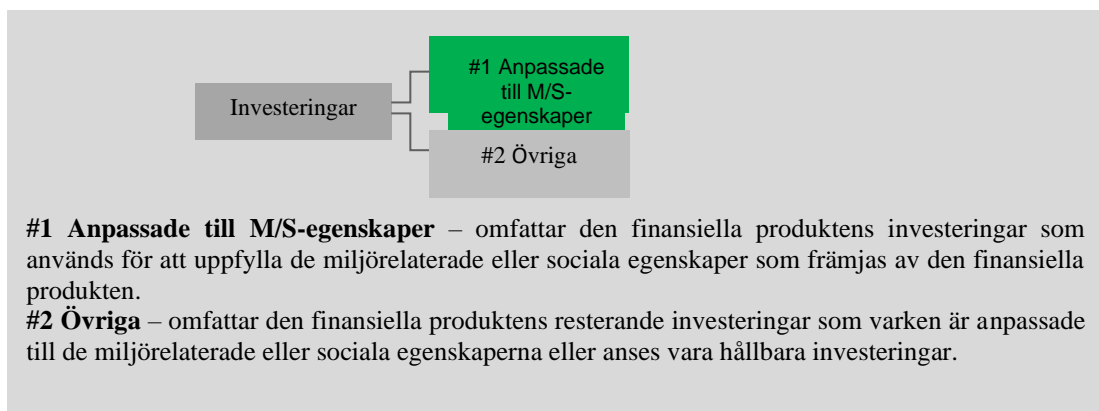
Investeringar

#1 Anpassade till M/S-egenskaper

#2 Övriga

**#1 Anpassade till M/S-egenskaper** – omfattar den finansiella produktens investeringar som används för att uppfylla de miljörelaterade eller sociala egenskaper som främjas av den finansiella produkten.
**#2 Övriga** – omfattar den finansiella produktens resterande investeringar som varken är anpassade till de miljörelaterade eller sociala egenskaperna eller anses vara hållbara investeringar.